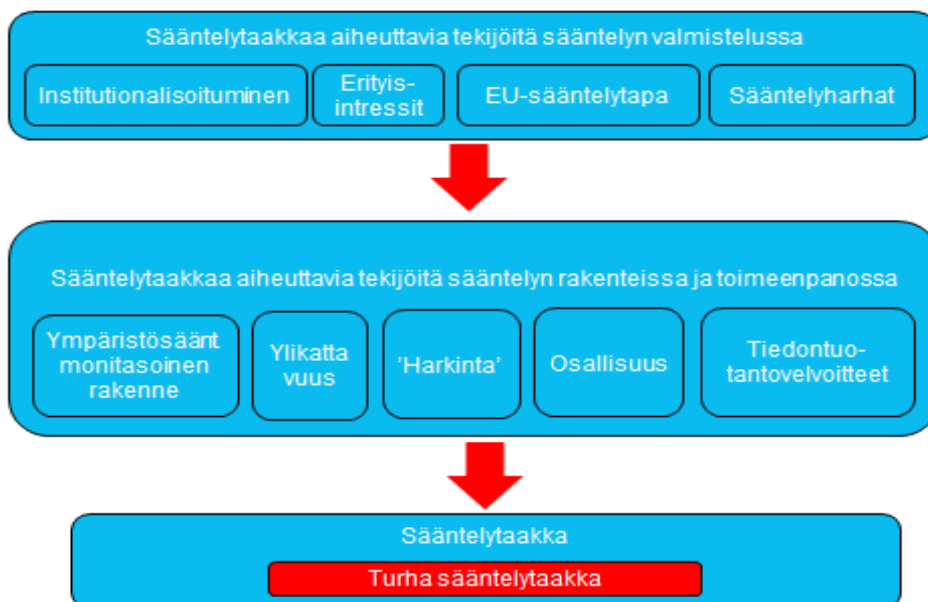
Sääntelytaakkaa aiheuttavia tekijöitä sääntelyn valmistelussa

Institutionalisoituminen

Erityisintressit

EU-sääntelytapa

Sääntelyharhat

Sääntelytaakkaa aiheuttavia tekijöitä sääntelyn rakenteissa ja toimeenpanossa

Ympäristösääntmonitasoinen rakenne

Ylikattavuus

'Harkinta'

Osallisuus

Tiedontuotantovelvoitteet

Sääntelytaakka

Turha sääntelytaakka